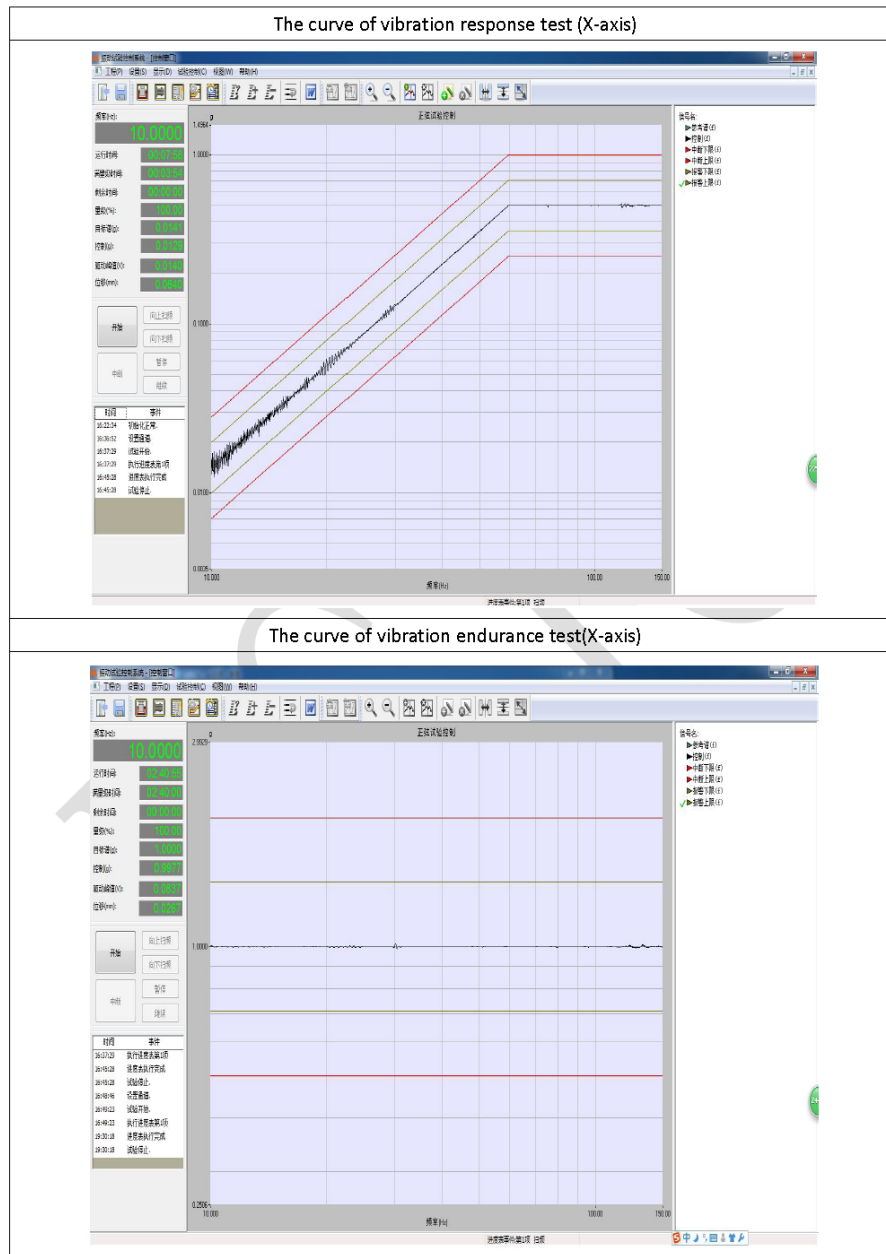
The curve of vibration response test (X-axis)

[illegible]

工程(F) 设置(S) 显示(D) 试验控制(C) 视图(W) 帮助(H)

频率(Hz):
10.0000
运行时间: 00:07:58
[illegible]: 00:03:54
剩余时间: 00:00:02
量级(%): 100.00
目标谱(g): 0.0141
控制(g): 0.0129
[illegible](g): 0.0140
位移(mm): 0.0640

开始
向上扫频
向下扫频
中断
暂停
继续

| 时间 | 事件 |
|---|---|
| 16:22:24 | 初始化正常. |
| 16:36:52 | 设置通道. |
| 16:37:29 | 试验开始. |
| 16:37:29 | 执行进度表第1项 |
| 16:45:28 | 进度表执行完成 |
| 16:45:28 | 试验停止. |

正弦试验控制
1.4564
1.0000
0.1000
0.0100
0.0035
10.000
100.00
150.00
频率(Hz)

信号名:
参考谱(f)
控制(f)
中断下限(f)
中断上限(f)
报警下限(f)
报警上限(f)

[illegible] 扫频

The curve of vibration endurance test(X-axis)

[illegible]

工程(F) 设置(S) 显示(D) 试验控制(C) 视图(W) 帮助(H)

频率(Hz):
10.0000
运行时间: 02:40:53
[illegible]: 02:40:50
剩余时间: 00:00:00
量级(%): 100.00
目标谱(g): 1.0000
控制(g): 0.9977
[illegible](g): 0.0837
位移(mm): 0.0287

开始
向上扫频
向下扫频
中断
暂停
继续

| 时间 | 事件 |
|---|---|
| 16:37:29 | 执行进度表第1项 |
| 16:45:28 | 进度表执行完成 |
| 16:45:28 | 试验停止. |
| 16:48:46 | 设置通道. |
| 16:49:23 | 试验开始. |
| 16:49:23 | 执行进度表第1项 |
| 19:30:18 | 进度表执行完成 |
| 19:30:18 | 试验停止. |

正弦试验控制
2.8925
1.0000
0.2566
10.000
100.00
150.00
频率(Hz)

信号名:
参考谱(f)
控制(f)
中断下限(f)
中断上限(f)
报警下限(f)
报警上限(f)

进度表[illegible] 扫频